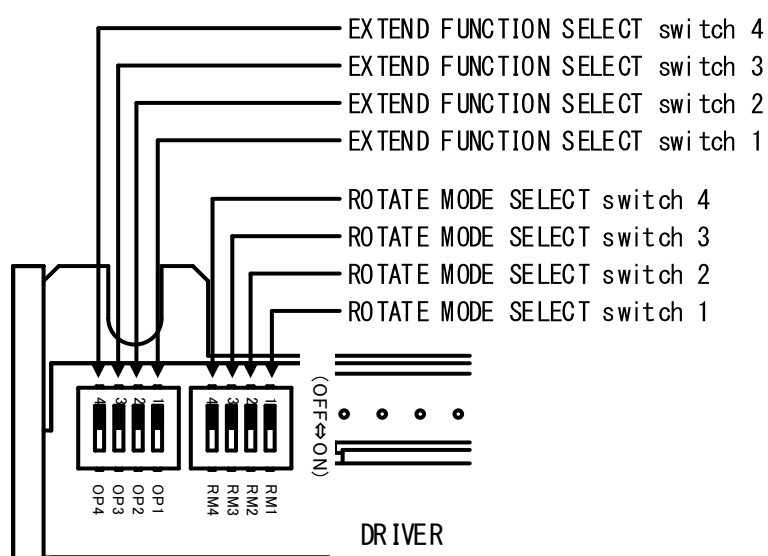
EXTEND FUNCTION SELECT switch 4
EXTEND FUNCTION SELECT switch 3
EXTEND FUNCTION SELECT switch 2
EXTEND FUNCTION SELECT switch 1
ROTATE MODE SELECT switch 4
ROTATE MODE SELECT switch 3
ROTATE MODE SELECT switch 2
ROTATE MODE SELECT switch 1

4 3 2 1
OP4 OP3 OP2 OP1

4 3 2 1
RM4 RM3 RM2 RM1

(OFF⇔ON)

DRIVER